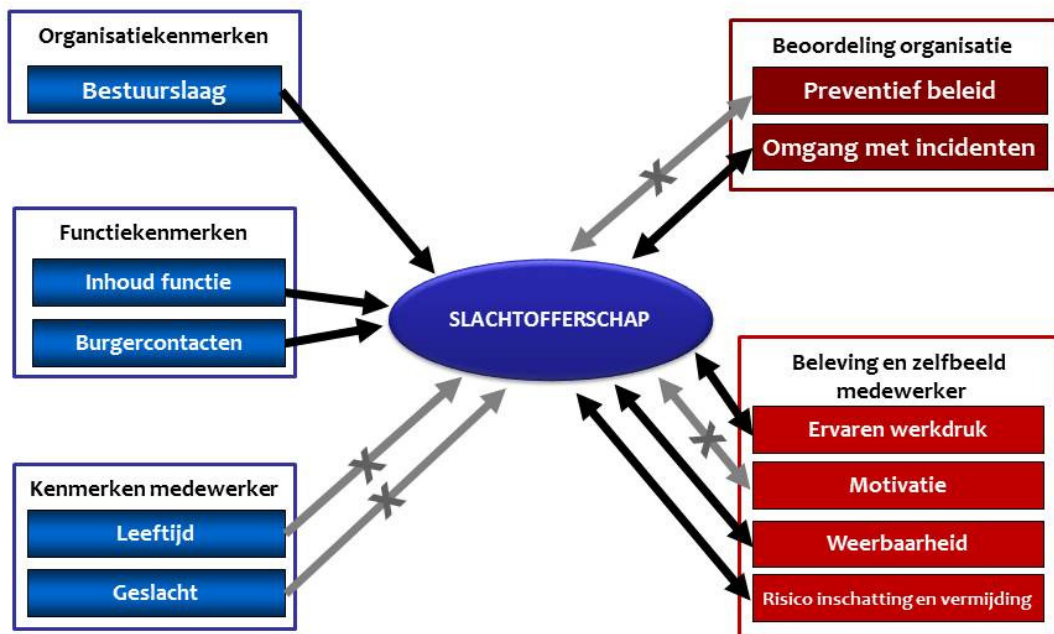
Organisatiekenmerken

Bestuurslaag

Functiekenmerken

Inhoud functie

Burgercontacten

Kenmerken medewerker

Leeftijd

Geslacht

SLACHTOFFERSCHAP

Beoordeling organisatie

Preventief beleid

Omgang met incidenten

Beleving en zelfbeeld medewerker

Ervaren werkdruk

Motivatie

Weerbaarheid

Risico inschatting en vermijding